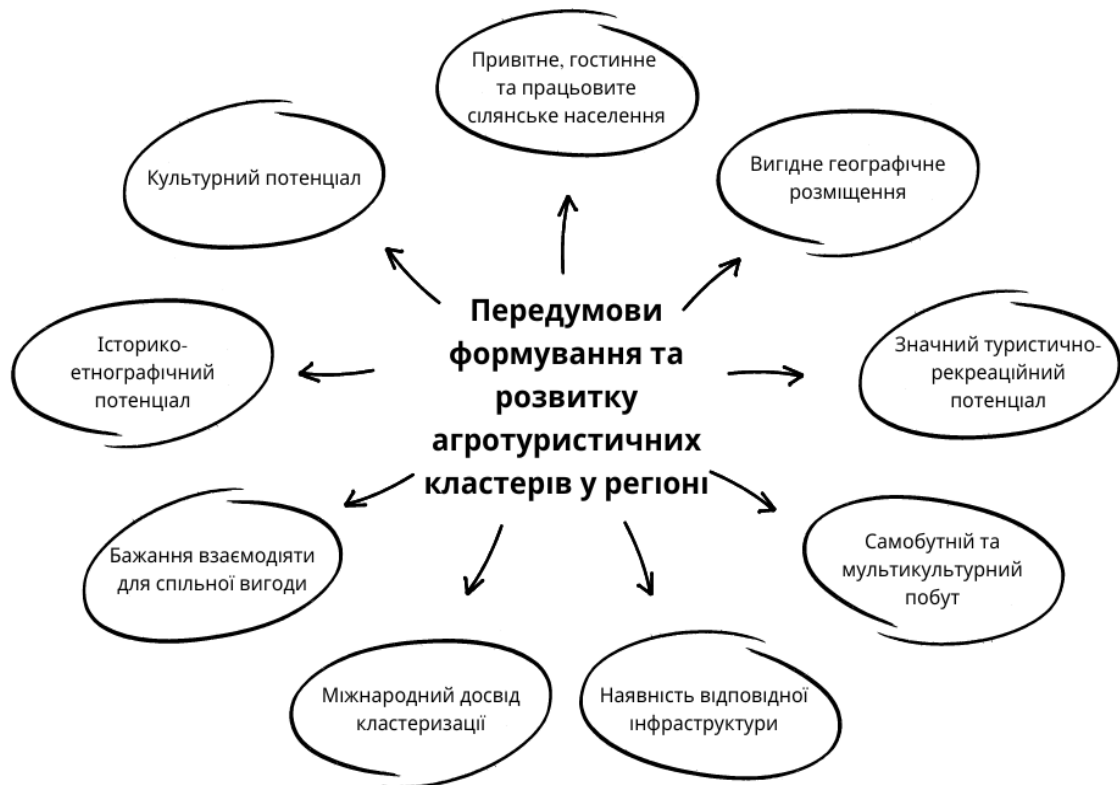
Привітне, гостинне та працьовите сілянське населення

Культурний потенціал

Вигідне географічне розміщення

Історико-етнографічний потенціал

Передумови формування та розвитку агротуристичних кластерів у регіоні

Значний туристично-рекреаційний потенціал

Бажання взаємодіяти для спільної вигоди

Самобутній та мультикультурний побут

Міжнародний досвід кластеризації

Наявність відповідної інфраструктури